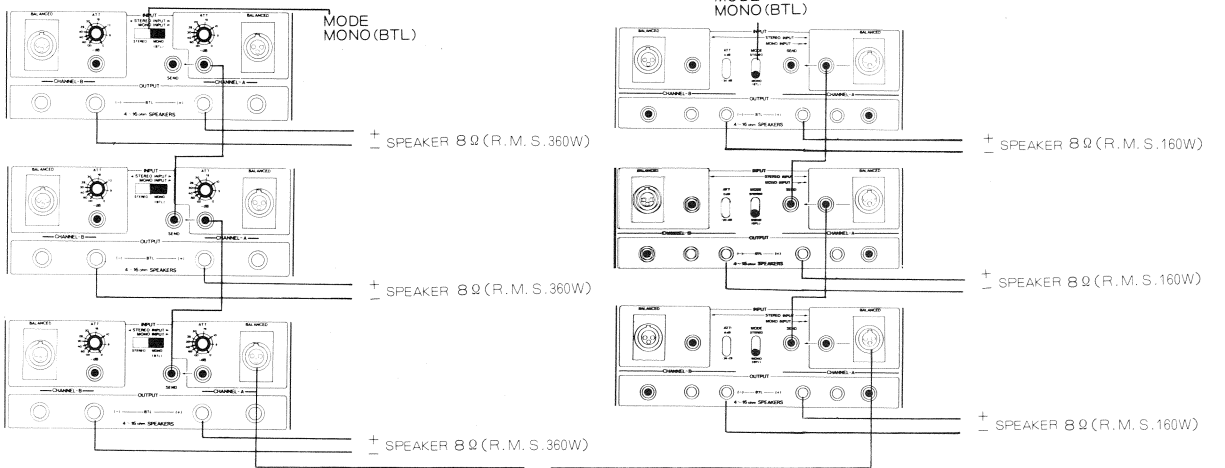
BALANCED
ATT
INPUT
← STEREO INPUT →
MONO INPUT →
STEREO MONO (BTL)
ATT
dB
BALANCED
MODE
MONO (BTL)
SEND
CHANNEL - B
CHANNEL - A
OUTPUT
(−) BTL (+)
4 - 16 ohm SPEAKERS
$\pm$ SPEAKER 8Ω (R.M.S.360W)

BALANCED
ATT
INPUT
← STEREO INPUT →
MONO INPUT →
STEREO MONO (BTL)
ATT
dB
BALANCED
SEND
CHANNEL - B
CHANNEL - A
OUTPUT
(−) BTL (+)
4 - 16 ohm SPEAKERS
$\pm$ SPEAKER 8Ω (R.M.S.360W)

BALANCED
ATT
INPUT
← STEREO INPUT →
MONO INPUT →
STEREO MONO (BTL)
ATT
dB
BALANCED
SEND
CHANNEL - B
CHANNEL - A
OUTPUT
(−) BTL (+)
4 - 16 ohm SPEAKERS
$\pm$ SPEAKER 8Ω (R.M.S.360W)

MONO (BTL)
BALANCED
ATT
MODE
STEREO
MONO (BTL)
INPUT
STEREO INPUT
MONO INPUT
SEND
BALANCED
CHANNEL - B
CHANNEL - A
OUTPUT
(−) BTL (+)
4 - 16 ohm SPEAKERS
$\pm$ SPEAKER 8Ω (R.M.S.160W)

BALANCED
ATT
MODE
STEREO
MONO (BTL)
INPUT
STEREO INPUT
MONO INPUT
SEND
BALANCED
CHANNEL - B
CHANNEL - A
OUTPUT
(−) BTL (+)
4 - 16 ohm SPEAKERS
$\pm$ SPEAKER 8Ω (R.M.S.160W)

BALANCED
ATT
MODE
STEREO
MONO (BTL)
INPUT
STEREO INPUT
MONO INPUT
SEND
BALANCED
CHANNEL - B
CHANNEL - A
OUTPUT
(−) BTL (+)
4 - 16 ohm SPEAKERS
$\pm$ SPEAKER 8Ω (R.M.S.160W)